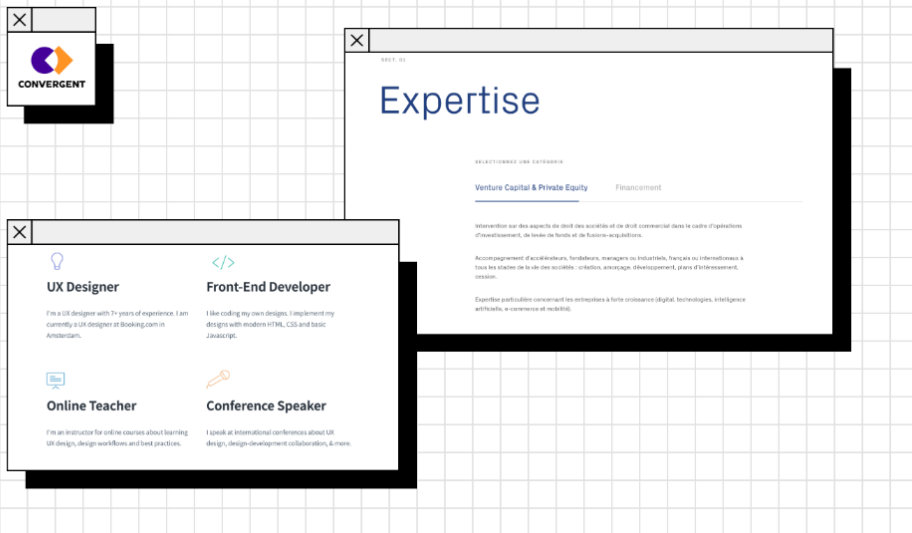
CONVERGENT

SECT. 01

Expertise

SELECTIONNEZ UNE CATÉGORIE

Venture Capital & Private Equity

Financement

Intervention sur des aspects de droit des sociétés et de droit commercial dans le cadre d'opérations d'investissement, de levée de fonds et de fusions-acquisitions.

Accompagnement d'accélérateurs, fondateurs, managers ou industriels, français ou internationaux à tous les stades de la vie des sociétés : création, amorçage, développement, plans d'intéressement, cession.

Expertise particulière concernant les entreprises à forte croissance (digital, technologies, intelligence artificielle, e-commerce et mobilité).

UX Designer

I'm a UX designer with 7+ years of experience. I am currently a UX designer at Booking.com in Amsterdam.

Front-End Developer

I like coding my own designs. I implement my designs with modern HTML, CSS and basic Javascript.

Online Teacher

I'm an instructor for online courses about learning UX design, design workflows and best practices.

Conference Speaker

I speak at international conferences about UX design, design-development collaboration, & more.